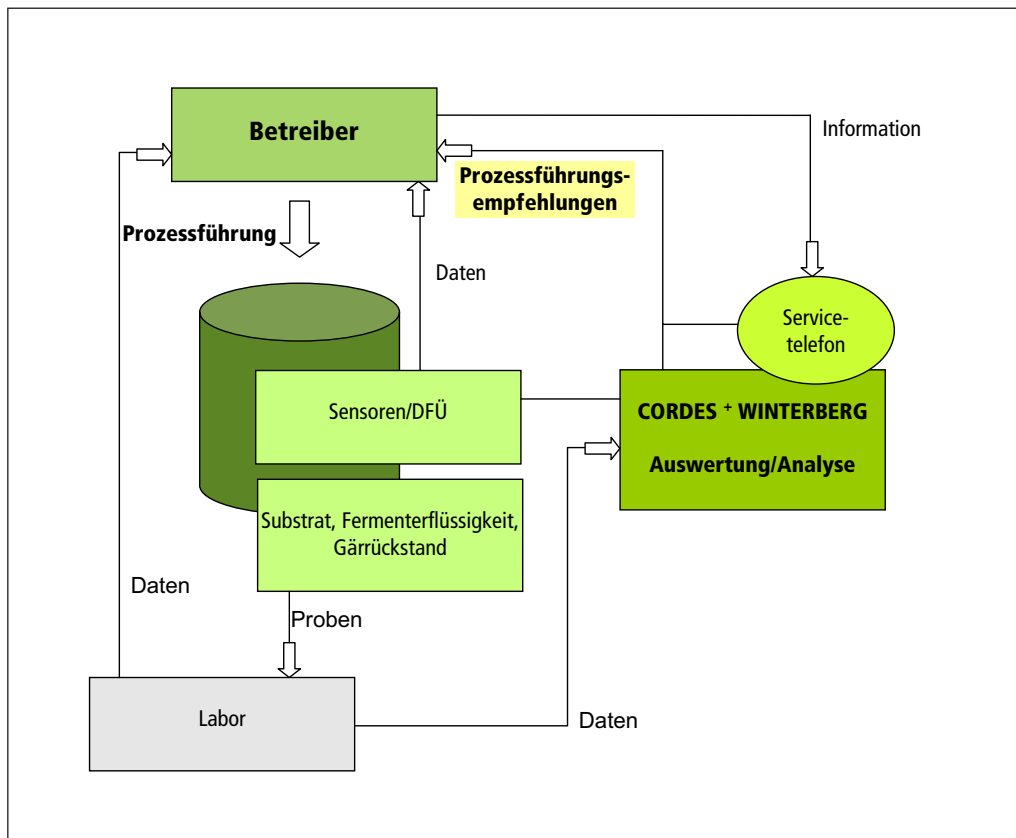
Betreiber

Information

Prozessführungsempfehlungen

Prozessführung

Daten

Service-telefon

Sensoren/DFÜ

CORDES $^+$ WINTERBERG

Auswertung/Analyse

Substrat, Fermenterflüssigkeit, Gärrückstand

Daten

Proben

Labor

Daten